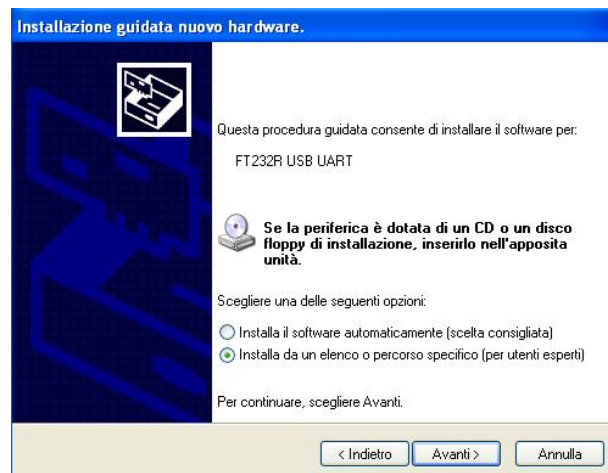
Installazione guidata nuovo hardware.

Questa procedura guidata consente di installare il software per:

FT232R USB UART

Se la periferica è dotata di un CD o un disco floppy di installazione, inserirlo nell'apposita unità.

Scegliere una delle seguenti opzioni:

Installa il software automaticamente (scelta consigliata)

Installa da un elenco o percorso specifico (per utenti esperti)

Per continuare, scegliere Avanti.

< Indietro | Avanti > | Annulla